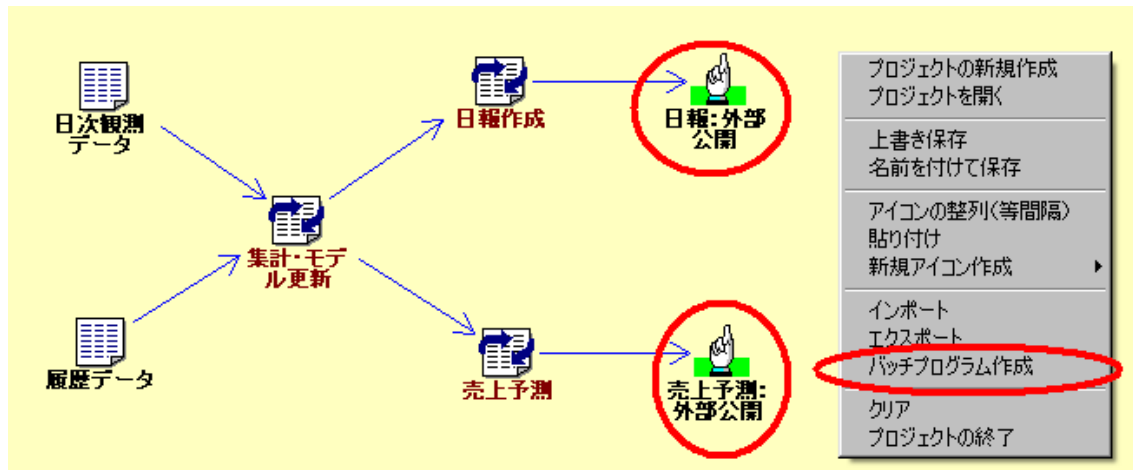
日次観測データ

履歴データ

集計・モデル更新

日報作成

売上予測

日報:外部公開

売上予測:外部公開

プロジェクトの新規作成
プロジェクトを開く

上書き保存
名前を付けて保存

アイコンの整列(等間隔)
貼り付け
新規アイコン作成

インポート
エクスポート
バッチプログラム作成

クリア
プロジェクトの終了